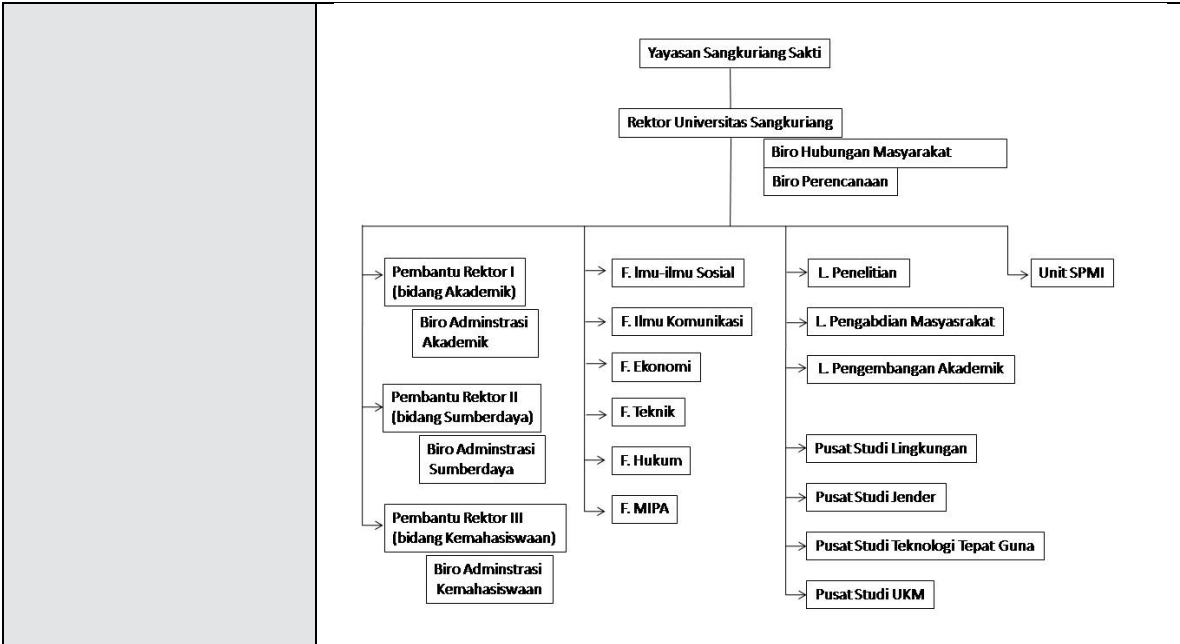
Yayasan Sangkuriang Sakti

Rektor Universitas Sangkuriang

Biro Hubungan Masyarakat

Biro Perencanaan

Pembantu Rektor I (bidang Akademik)

Biro Adminstrasi Akademik

Pembantu Rektor II (bidang Sumberdaya)

Biro Adminstrasi Sumberdaya

Pembantu Rektor III (bidang Kemahasiswaan)

Biro Adminstrasi Kemahasiswaan

F. Imu-ilmu Sosial

F. Ilmu Komunikasi

F. Ekonomi

F. Teknik

F. Hukum

F. MIPA

L. Penelitian

L. Pengabdian Masyasrakat

L. Pengembangan Akademik

Pusat Studi Lingkungan

Pusat Studi Jender

Pusat Studi Teknologi Tepat Guna

Pusat Studi UKM

Unit SPMI